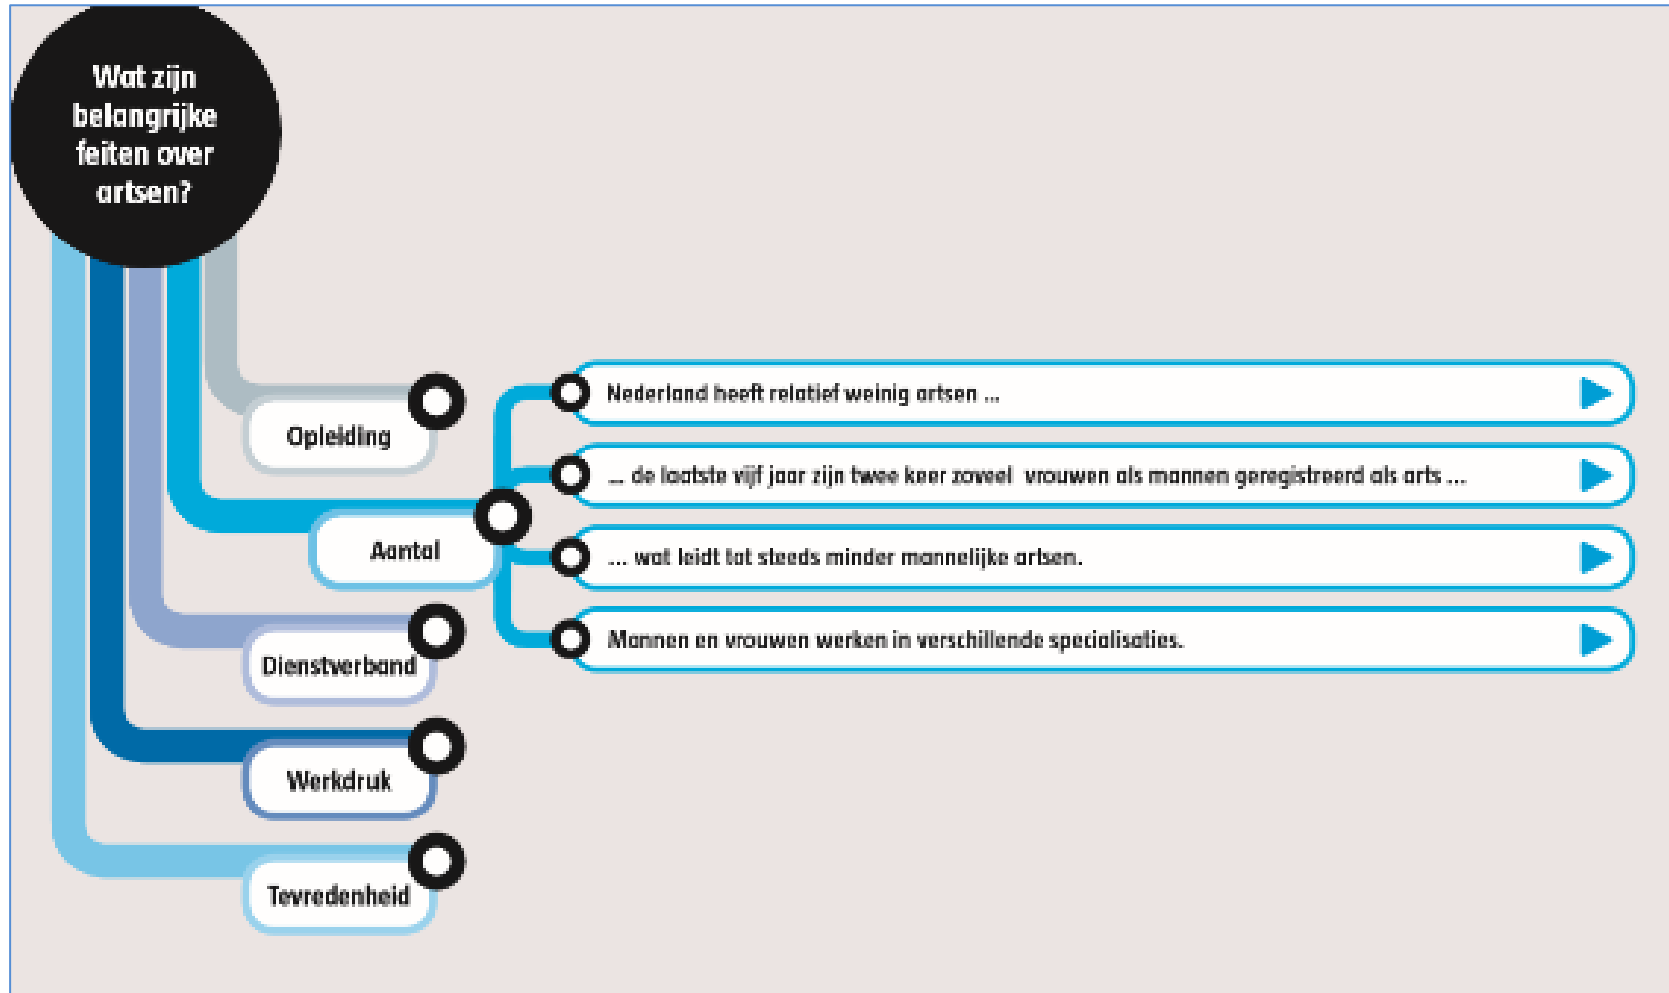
Wat zijn belangrijke feiten over artsen?

Opleiding

Aantal

Dienstverband

Werkdruk

Tevredenheid

Nederland heeft relatief weinig artsen ...

... de laatste vijf jaar zijn twee keer zoveel vrouwen als mannen geregistreerd als arts ...

... wat leidt tot steeds minder mannelijke artsen.

Mannen en vrouwen werken in verschillende specialisaties.